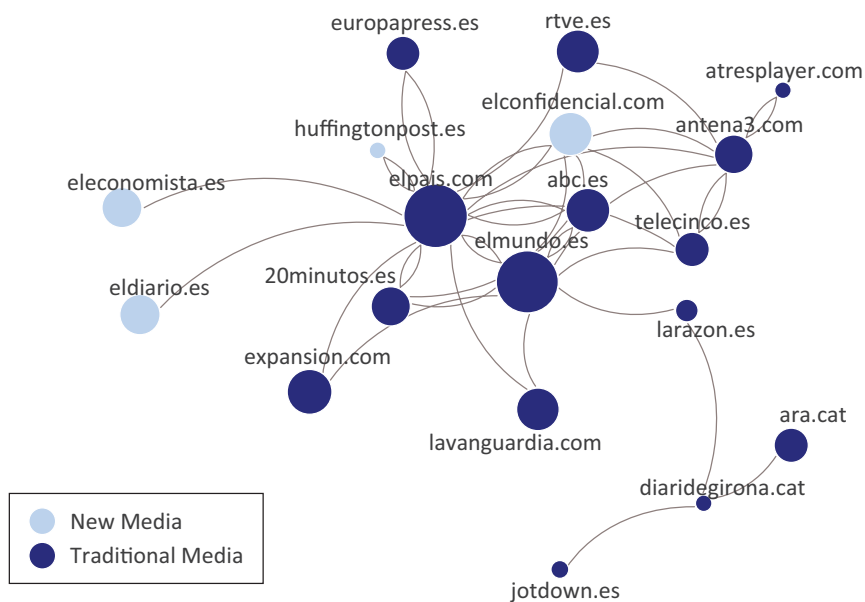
europapress.es
rtve.es
atresplayer.com
elconfidencial.com
huffingtonpost.es
antena3.com
eleconomista.es
elpais.com
abc.es
telecinco.es
elmundo.es
20minutos.es
eldiario.es
larazon.es
expansion.com
lavanguardia.com
ara.cat
diaridegirona.cat
jotdown.es
New Media
Traditional Media